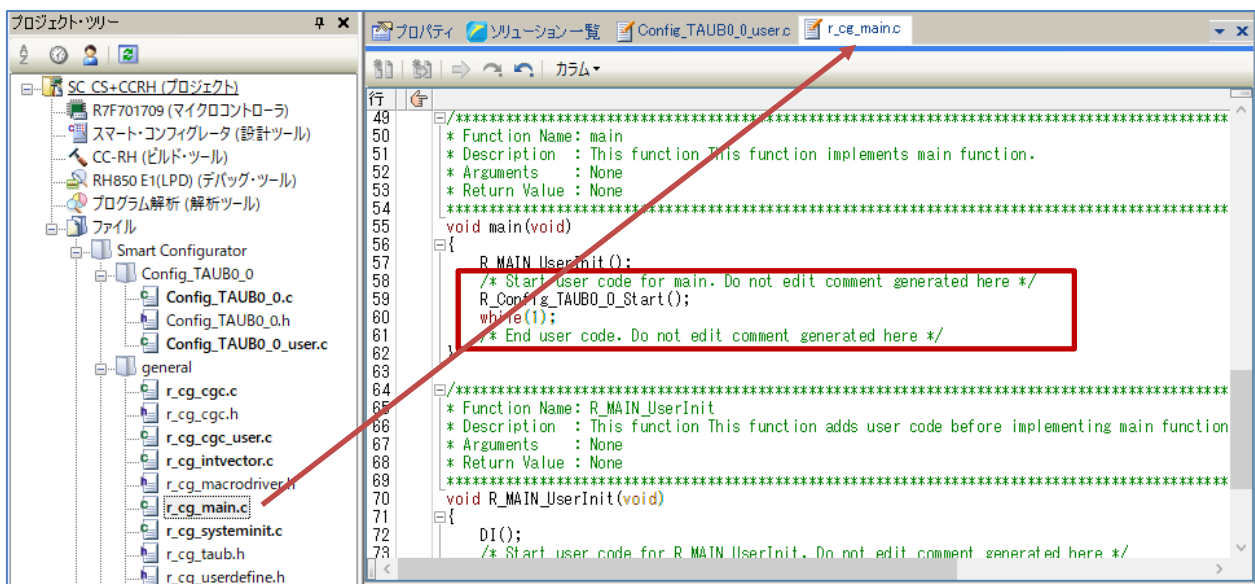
プロジェクト・ツリー

SC_CS+CCRH (プロジェクト)
R7F701709 (マイクロコントローラ)
スマート・コンフィグレータ (設計ツール)
CC-RH (ビルド・ツール)
RH850 E1(LPD) (デバッグ・ツール)
プログラム解析 (解析ツール)
ファイル
Smart Configurator
Config_TAUB0_0
Config_TAUB0_0.c
Config_TAUB0_0.h
Config_TAUB0_0_user.c
general
r_cg_cgc.c
r_cg_cgc.h
r_cg_cgc_user.c
r_cg_intvector.c
r_cg_macrodriver.h
r_cg_main.c
r_cg_systeminit.c
r_cg_taub.h
r_cg_userdefine.h

プロパティ | ソリューション一覧 | Config_TAUB0_0_user.c | r_cg_main.c

カラム

行
49 /***********************************************************************
50 * Function Name: main
51 * Description  : This function This function implements main function.
52 * Arguments    : None
53 * Return Value : None
54 ***********************************************************************
55 void main(void)
56 {
57     R_MAIN_UserInit();
58     /* Start user code for main. Do not edit comment generated here */
59     R_Config_TAUB0_0_Start();
60     while(1);
61     /* End user code. Do not edit comment generated here */
62 }
63
64 /***********************************************************************
65 * Function Name: R_MAIN_UserInit
66 * Description  : This function This function adds user code before implementing main function
67 * Arguments    : None
68 * Return Value : None
69 ***********************************************************************
70 void R_MAIN_UserInit(void)
71 {
72     DI();
73     /* Start user code for R_MAIN_UserInit. Do not edit comment generated here */